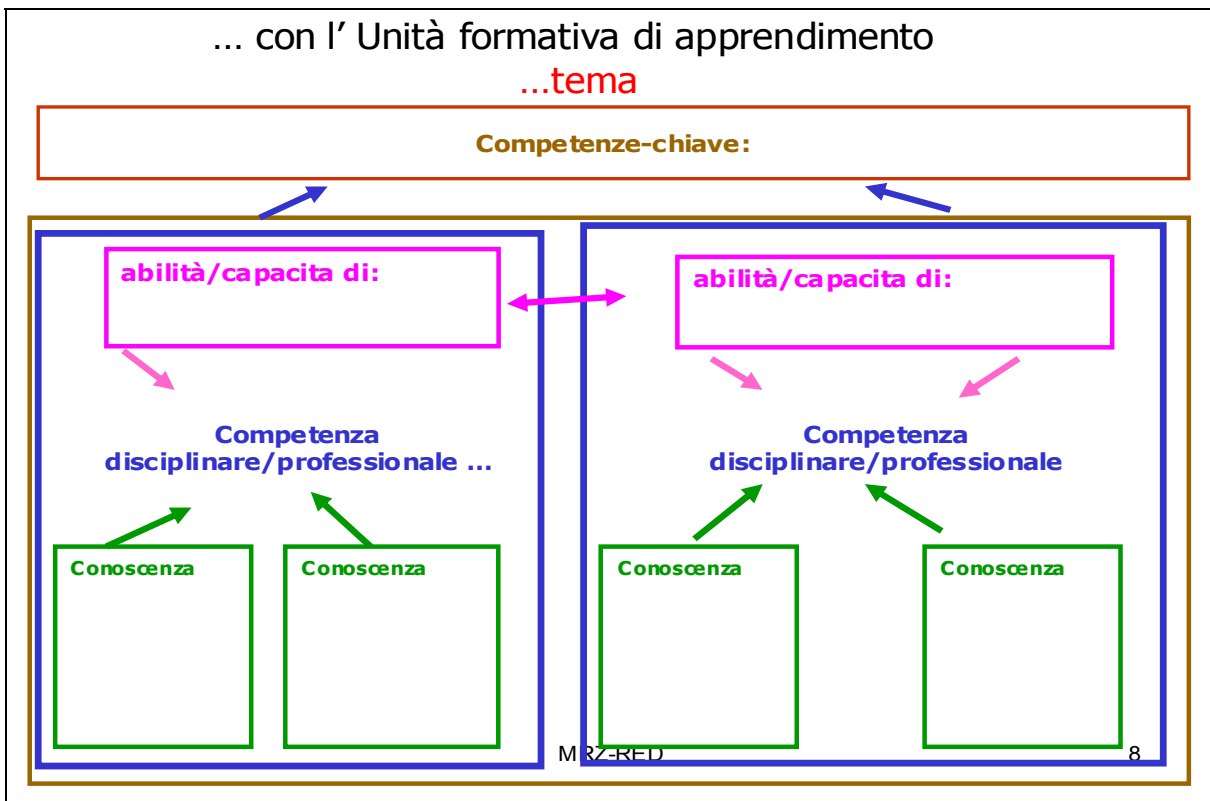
... con l’ Unità formativa di apprendimento
...tema

Competenze-chiave:

abilità/capacita di:

Competenza disciplinare/professionale ...

Conoscenza

Conoscenza

abilità/capacita di:

Competenza disciplinare/professionale

Conoscenza

Conoscenza

MRZ-RED

8